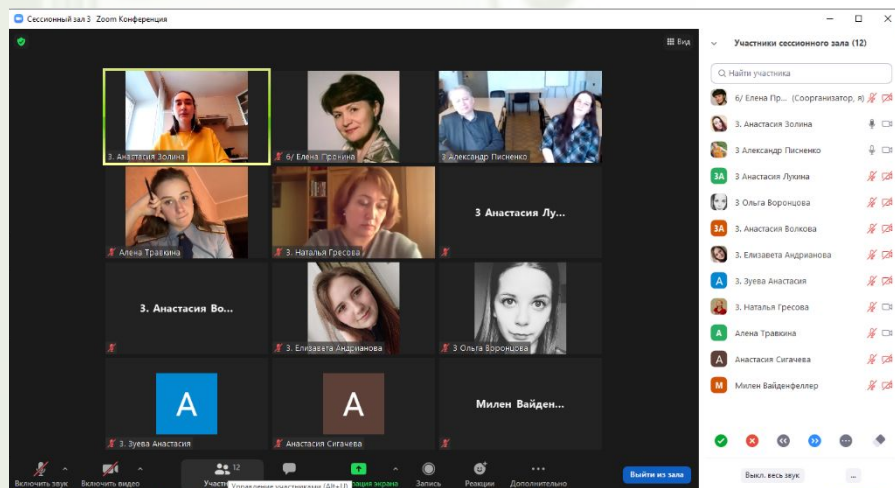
Сессионный зал 3 Zoom Конференция

Вид

3. Анастасия Золина
6/ Елена Пронина
3 Александр Писненко
Алена Травкина
3. Наталья Гресова
3 Анастасия Лу...
3. Анастасия Во...
3. Елизавета Андрианова
3 Ольга Воронцова
A
3. Зуева Анастасия
A
Анастасия Сигачева
Милен Вайден...

Включить звук
Включить видео
Участники 12
Управление участниками (Alt+U)
Демонстрация экрана
Запись
Реакции
Дополнительно
Выйти из зала

Участники сессионного зала (12)
Найти участника
6/ Елена Пр... (Соорганизатор, я)
3. Анастасия Золина
3 Александр Писненко
3 Анастасия Лукина
3 Ольга Воронцова
3. Анастасия Волкова
3. Елизавета Андрианова
3. Зуева Анастасия
3. Наталья Гресова
Алена Травкина
Анастасия Сигачева
Милен Вайденфеллер

Выкл. весь звук
...